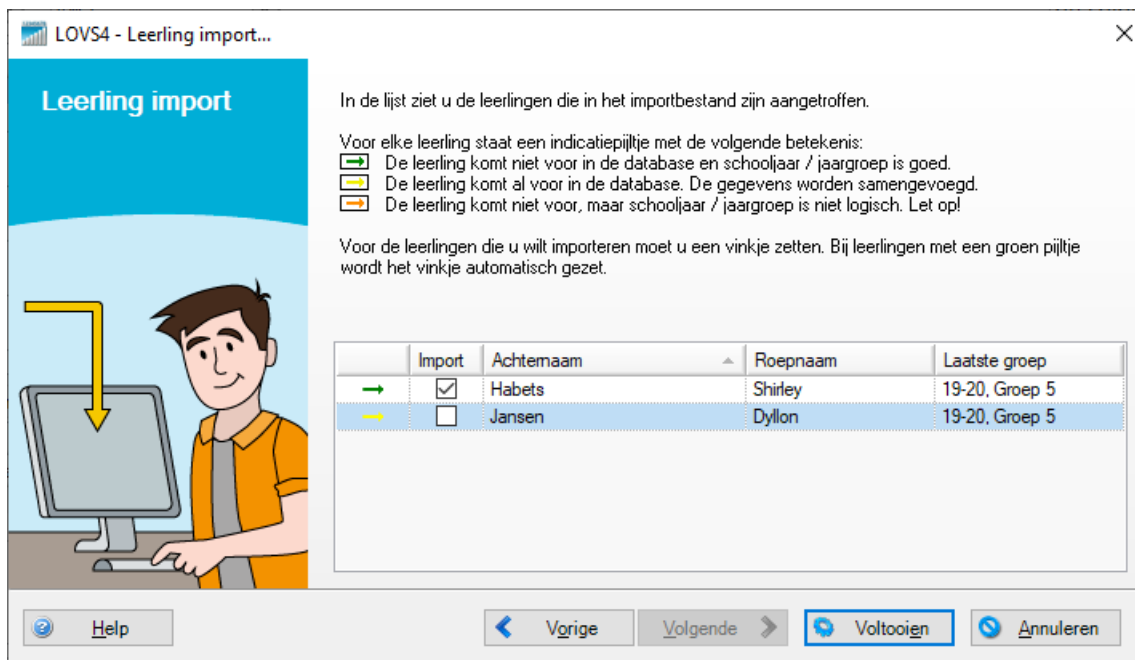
LOVS4 - Leerling import...

Leerling import

In de lijst ziet u de leerlingen die in het importbestand zijn aangetroffen.

Voor elke leerling staat een indicatiepijltje met de volgende betekenis:
De leerling komt niet voor in de database en schooljaar / jaargroep is goed.
De leerling komt al voor in de database. De gegevens worden samengevoegd.
De leerling komt niet voor, maar schooljaar / jaargroep is niet logisch. Let op!

Voor de leerlingen die u wilt importeren moet u een vinkje zetten. Bij leerlingen met een groen pijltje wordt het vinkje automatisch gezet.

| | Import | Achternaam | Roepnaam | Laatste groep |
|---|---|---|---|---|
| → | ☑ | Habets | Shirley | 19-20, Groep 5 |
| → | ☐ | Jansen | Dyllon | 19-20, Groep 5 |

Help
Vorige
Volgende
Voltooien
Annuleren